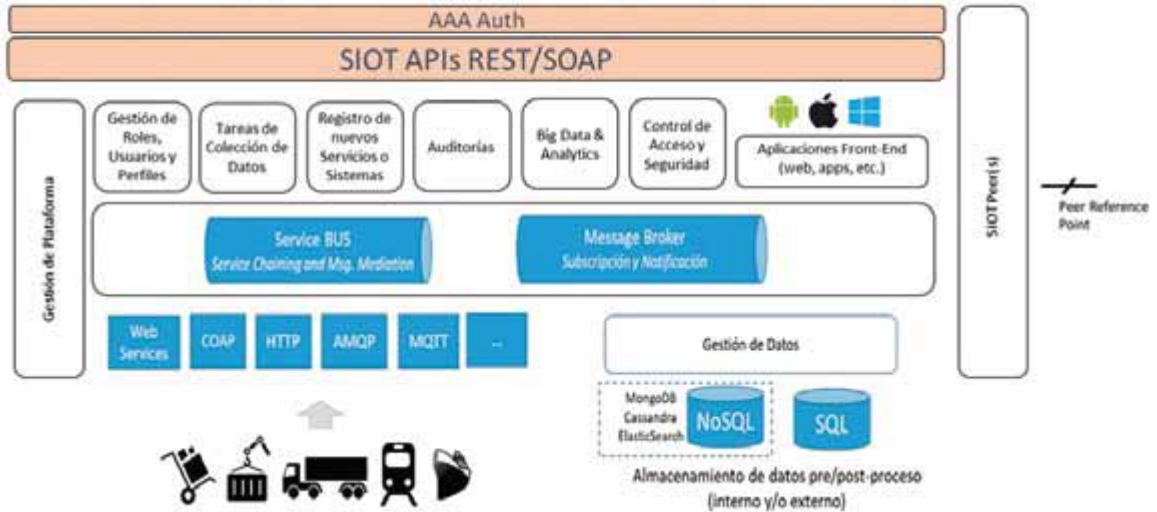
AAA Auth

SIOT APIs REST/SOAP

Gestión de Plataforma

Gestión de Roles, Usuarios y Perfiles

Tareas de Colección de Datos

Registro de nuevos Servicios o Sistemas

Auditorías

Big Data & Analytics

Control de Acceso y Seguridad

Aplicaciones Front-End (web, apps, etc.)

Service BUS
Service Chaining and Msg. Mediation

Message Broker
Subscripción y Notificación

Web Services

COAP

HTTP

AMQP

MQTT

...

Gestión de Datos

MongoDB
Cassandra
ElasticSearch

NoSQL

SQL

Almacenamiento de datos pre/post-proceso (interno y/o externo)

SIOT Peer(s)

Peer Reference Point